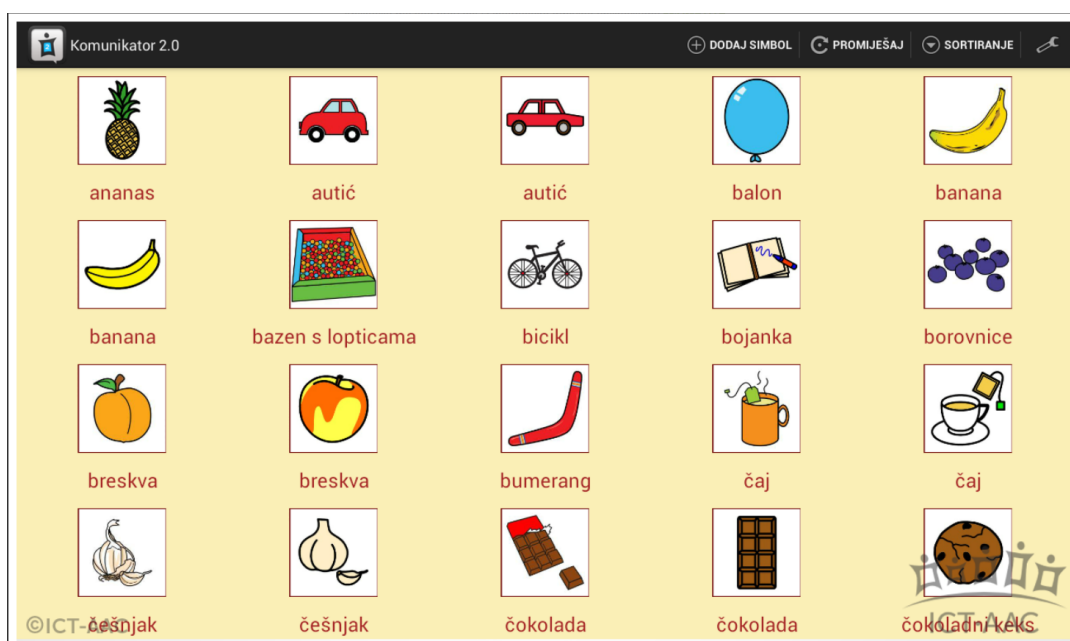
Komunikator 2.0 DODAJ SIMBOL PROMIJEŠAJ SORTIRANJE

ananas autić autić balon banana

banana bazen s lopticama bicikl bojanka borovnice

breskva breskva bumerang čaj čaj

češnjak češnjak čokolada čokolada čokoladni keks

©ICT-AAC

ICT-AAC